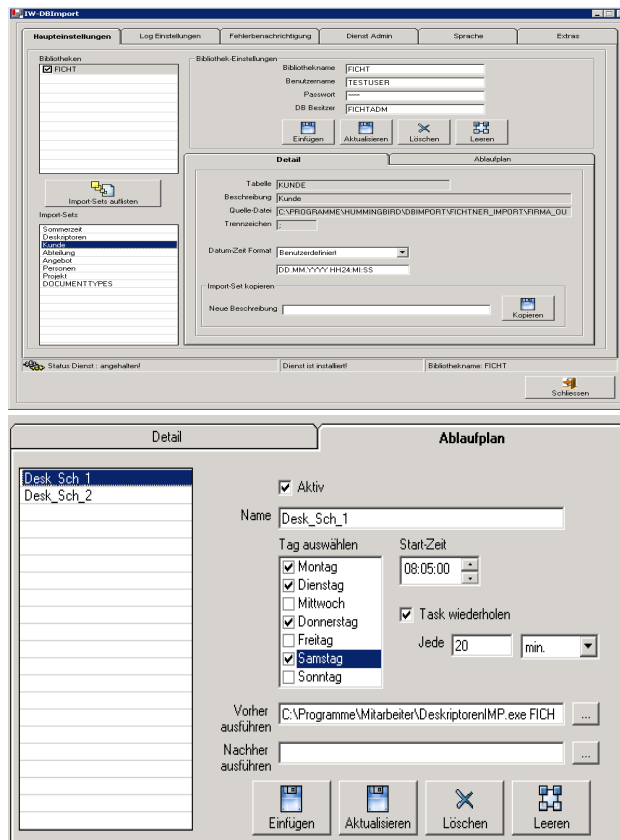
IW-DBImport

Haupteinstellungen | Log Einstellungen | Fehlerbenachrichtigung | Dienst Admin | Sprache | Extras

Bibliotheken
☑ FICHT

Bibliothek-Einstellungen
Bibliothekname FICHT
Benutzername TESTUSER
Passwort *****
DB Besitzer FICHTADM

Einfügen | Aktualisieren | Löschen | Leeren

Import-Sets auflisten

Import-Sets
Sommerzeit
Deskriptoren
Kunde
Abteilung
Angebot
Personen
Projekt
DOCUMENTTYPES

Detail | Ablaufplan

Tabelle KUNDE
Beschreibung Kunde
Quelle-Datei C:\PROGRAMME\HUMMINGBIRD\DBIMPORT\FICHTNER_IMPORT\FIRMA_OU
Trennzeichen ;

Datum-Zeit Format Benutzerdefiniert
DD.MM.YYYY HH24:MI:SS

Import-Set kopieren
Neue Beschreibung
Kopieren

Status Dienst : angehalten! | Dienst ist installiert! | Bibliothekname: FICHT

Schliessen

Detail | Ablaufplan

Desk_Sch_1
Desk_Sch_2

☑ Aktiv

Name Desk_Sch_1

Tag auswählen
☑ Montag
☑ Dienstag
☐ Mittwoch
☑ Donnerstag
☐ Freitag
☑ Samstag
☐ Sonntag

Start-Zeit
08:05:00

☑ Task wiederholen

Jede 20 min.

Vorher ausführen C:\Programme\Mitarbeiter\DeskriptorenIMP.exe FICH ...

Nachher ausführen ...

Einfügen | Aktualisieren | Löschen | Leeren